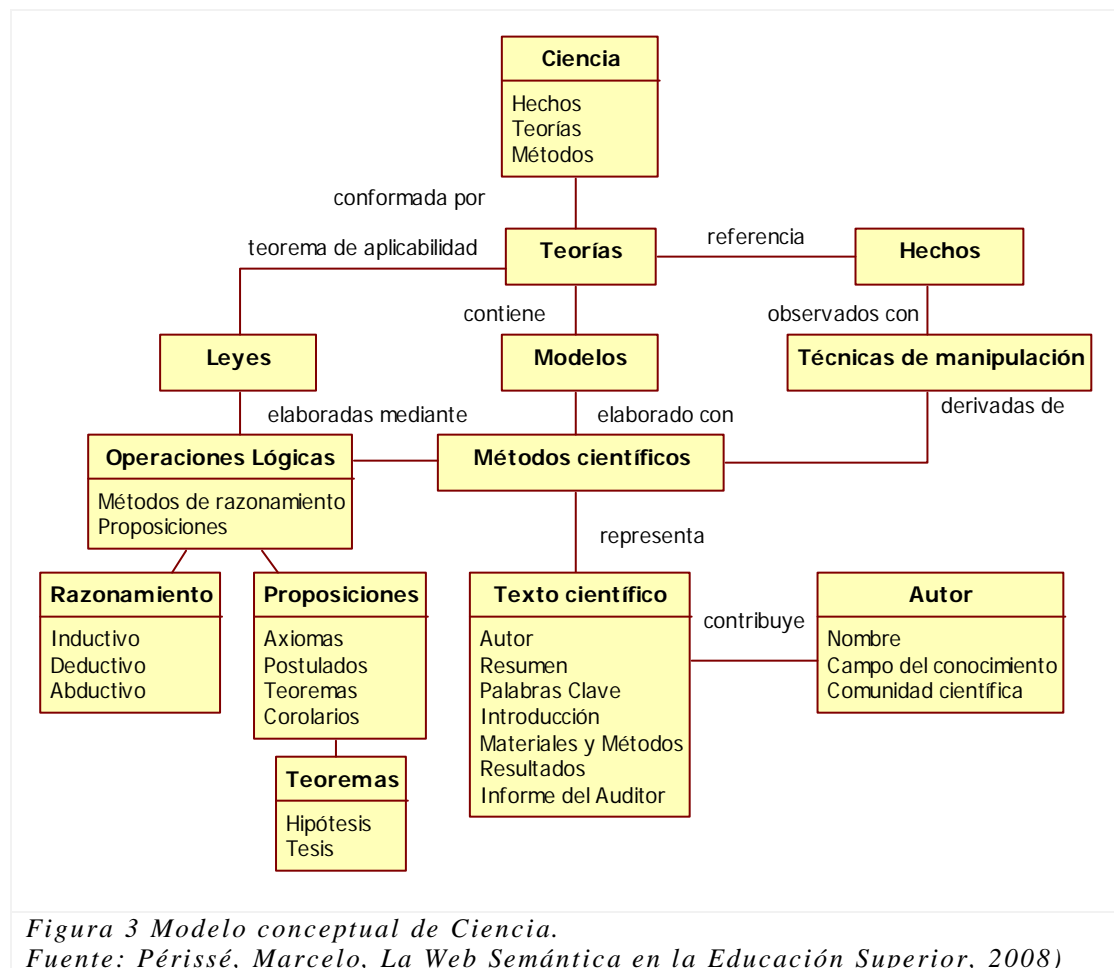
Ciencia
Hechos
Teorías
Métodos

conformada por

teorema de aplicabilidad

Teorías

referencia

Hechos

contiene

observados con

Leyes

Modelos

Técnicas de manipulación

elaboradas mediante

elaborado con

derivadas de

Operaciones Lógicas
Métodos de razonamiento
Proposiciones

Métodos científicos

representa

Razonamiento
Inductivo
Deductivo
Abductivo

Proposiciones
Axiomas
Postulados
Teoremas
Corolarios

Teoremas
Hipótesis
Tesis

Texto científico
Autor
Resumen
Palabras Clave
Introducción
Materiales y Métodos
Resultados
Informe del Auditor

contribuye

Autor
Nombre
Campo del conocimiento
Comunidad científica

Figura 3 Modelo conceptual de Ciencia.
Fuente: Périssé, Marcelo, La Web Semántica en la Educación Superior, 2008)